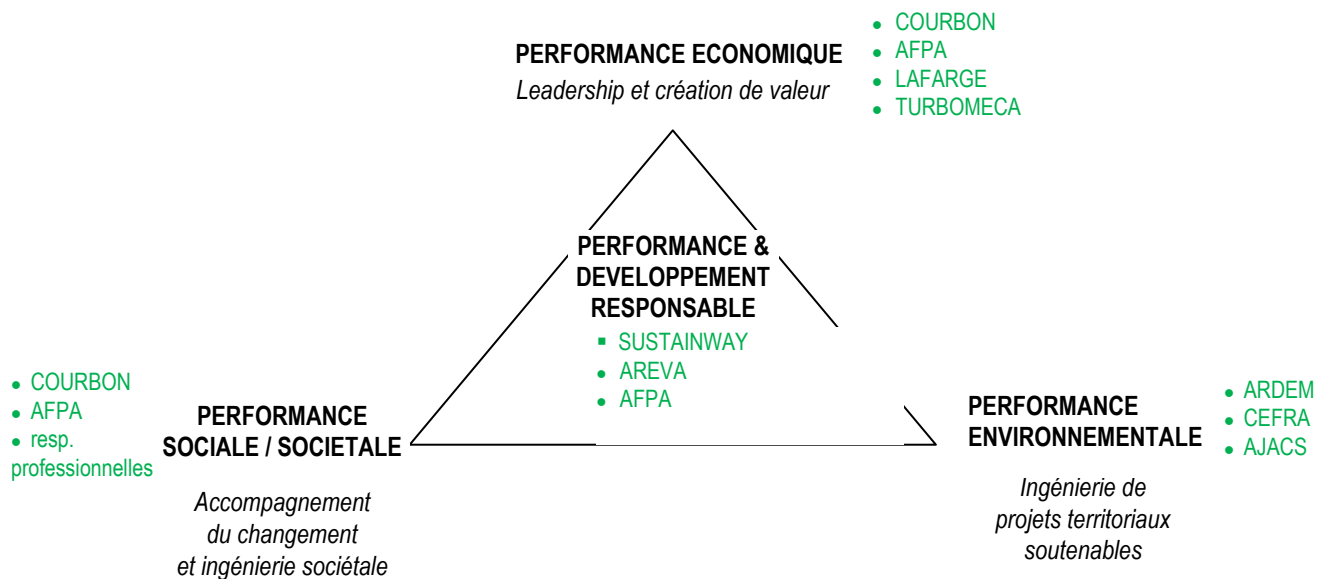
PERFORMANCE ECONOMIQUE
Leadership et création de valeur

- COURBON
- AFPA
- LAFARGE
- TURBOMECA

PERFORMANCE & DEVELOPPEMENT RESPONSABLE

- SUSTAINWAY
- AREVA
- AFPA

- COURBON
- AFPA
- resp. professionnelles

PERFORMANCE SOCIALE / SOCIETALE
Accompagnement du changement et ingénierie sociétale

PERFORMANCE ENVIRONNEMENTALE
Ingénierie de projets territoriaux soutenables

- ARDEM
- CEFRA
- AJACS